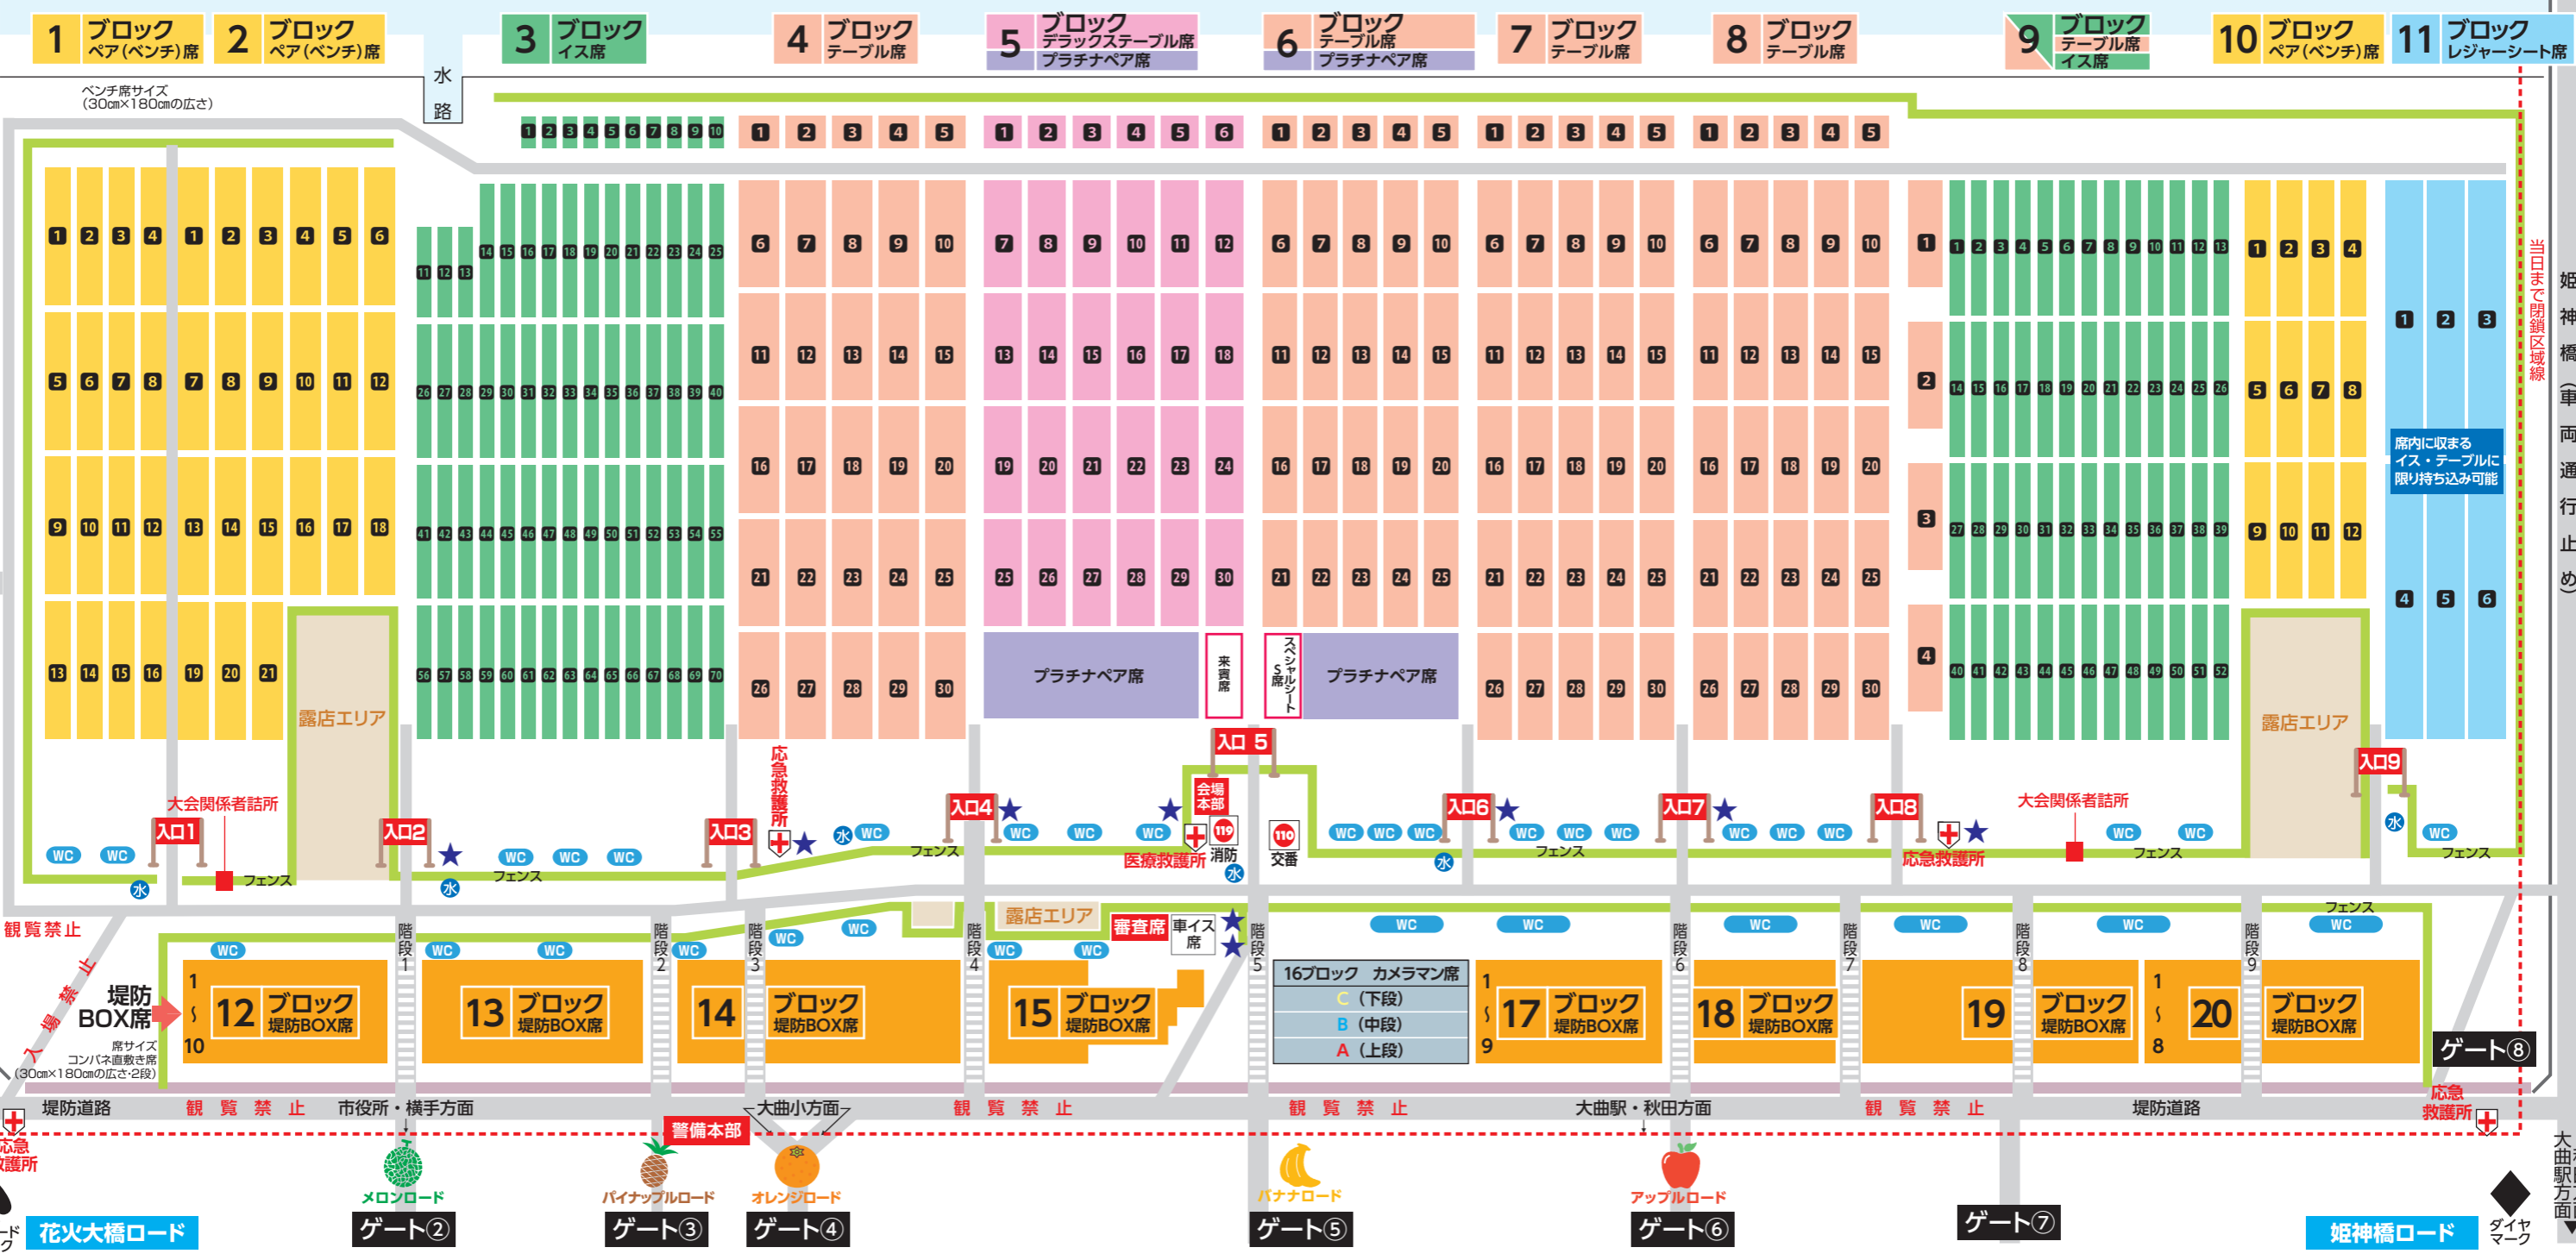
1 ブロック ペア(ベンチ)席
2 ブロック ペア(ベンチ)席
3 ブロック イス席
4 ブロック テーブル席
5 ブロック デラックステーブル席 プラチナペア席
6 ブロック テーブル席 プラチナペア席
7 ブロック テーブル席
8 ブロック テーブル席
9 ブロック テーブル席 イス席
10 ブロック ペア(ベンチ)席
11 ブロック レジャーシート席

ベンチ席サイズ (30cm×180cmの広さ)

水路

席内に収まるイス・テーブルに限り持ち込み可能

当日まで閉鎖区域線

姫神橋(車両通行止め)

露店エリア
プラチナペア席
来賓席
スペシャルシートS席
プラチナペア席
露店エリア

入口1 入口2 入口3 入口4 入口5 入口6 入口7 入口8 入口9

大会関係者詰所
応急救護所
会場本部
医療救護所
消防
交番
応急救護所
大会関係者詰所
フェンス
WC
水

観覧禁止
入場禁止
露店エリア
審査席
車イス席

階段1 階段2 階段3 階段4 階段5 階段6 階段7 階段8 階段9

堤防BOX席
席サイズ コンパネ直敷き席 (30cm×180cmの広さ・2段)
1 ~ 10 12 ブロック 堤防BOX席
13 ブロック 堤防BOX席
14 ブロック 堤防BOX席
15 ブロック 堤防BOX席
16ブロック カメラマン席
C (下段)
B (中段)
A (上段)
1 ~ 9 17 ブロック 堤防BOX席
18 ブロック 堤防BOX席
19 ブロック 堤防BOX席
1 ~ 8 20 ブロック 堤防BOX席

ゲート⑧
応急救護所

堤防道路 観覧禁止 市役所・横手方面 大曲小方面 観覧禁止 観覧禁止 大曲駅・秋田方面 観覧禁止 堤防道路

警備本部
応急救護所
メロンロード
パイナップルロード
オレンジロード
バナナロード
アップルロード

花火大橋ロード
ゲート② ゲート③ ゲート④ ゲート⑤ ゲート⑥ ゲート⑦
姫神橋ロード
ダイヤマーク
大曲駅方面